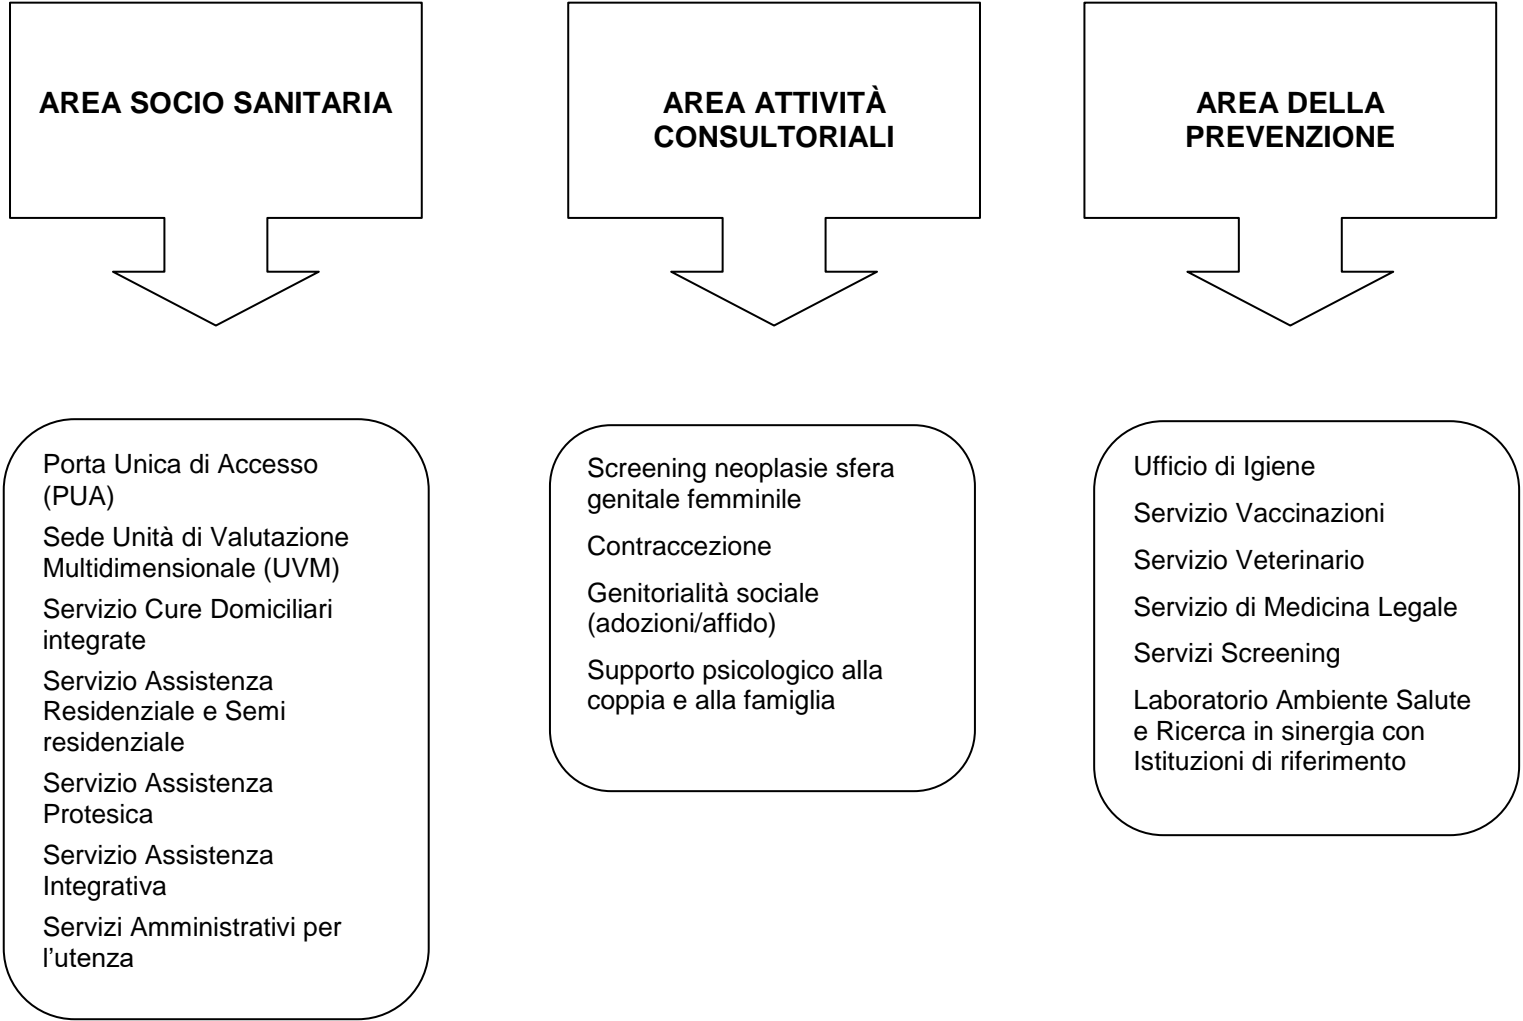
AREA SOCIO SANITARIA

AREA ATTIVITÀ CONSULTORIALI

AREA DELLA PREVENZIONE

Porta Unica di Accesso (PUA)

Sede Unità di Valutazione Multidimensionale (UVM)

Servizio Cure Domiciliari integrate

Servizio Assistenza Residenziale e Semi residenziale

Servizio Assistenza Protesica

Servizio Assistenza Integrativa

Servizi Amministrativi per l'utenza

Screening neoplasie sfera genitale femminile

Contraccezione

Genitorialità sociale (adozioni/affido)

Supporto psicologico alla coppia e alla famiglia

Ufficio di Igiene

Servizio Vaccinazioni

Servizio Veterinario

Servizio di Medicina Legale

Servizi Screening

Laboratorio Ambiente Salute e Ricerca in sinergia con Istituzioni di riferimento